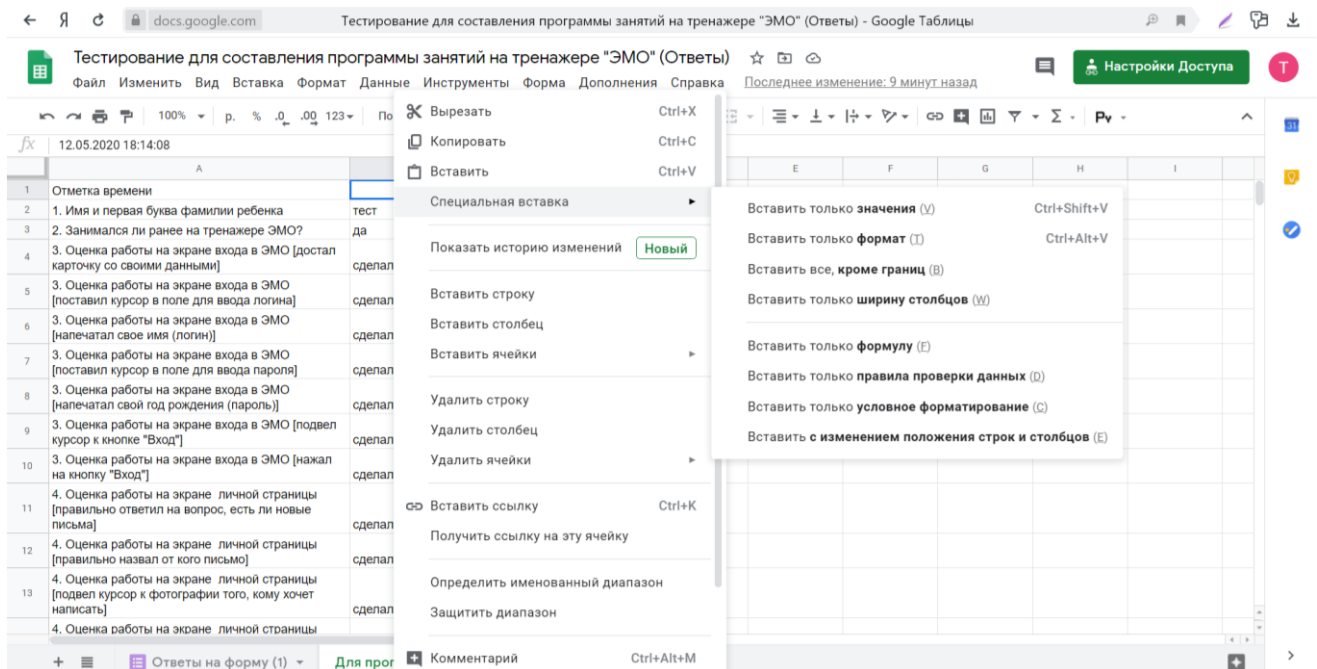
Я docs.google.com Тестирование для составления программы занятий на тренажере "ЭМО" (Ответы) - Google Таблицы

Тестирование для составления программы занятий на тренажере "ЭМО" (Ответы)
Файл Изменить Вид Вставка Формат Данные Инструменты Форма Дополнения Справка Последнее изменение: 9 минут назад
Настройки Доступа
T

100% р. % .0 .00 123 По
Р
fx 12.05.2020 18:14:08

| | A | B |
|---|---|---|
| 1 | Отметка времени | |
| 2 | 1. Имя и первая буква фамилии ребенка | тест |
| 3 | 2. Занимался ли ранее на тренажере ЭМО? | да |
| 4 | 3. Оценка работы на экране входа в ЭМО [достал карточку со своими данными] | сделал |
| 5 | 3. Оценка работы на экране входа в ЭМО [поставил курсор в поле для ввода логина] | сделал |
| 6 | 3. Оценка работы на экране входа в ЭМО [напечатал свое имя (логин)] | сделал |
| 7 | 3. Оценка работы на экране входа в ЭМО [поставил курсор в поле для ввода пароля] | сделал |
| 8 | 3. Оценка работы на экране входа в ЭМО [напечатал свой год рождения (пароль)] | сделал |
| 9 | 3. Оценка работы на экране входа в ЭМО [подвел курсор к кнопке "Вход"] | сделал |
| 10 | 3. Оценка работы на экране входа в ЭМО [нажал на кнопку "Вход"] | сделал |
| 11 | 4. Оценка работы на экране личной страницы [правильно ответил на вопрос, есть ли новые письма] | сделал |
| 12 | 4. Оценка работы на экране личной страницы [правильно назвал от кого письмо] | сделал |
| 13 | 4. Оценка работы на экране личной страницы [подвел курсор к фотографии того, кому хочет написать] | сделал |
| | 4. Оценка работы на экране личной страницы | |

E F G H I

Вырезать Ctrl+X
Копировать Ctrl+C
Вставить Ctrl+V
Специальная вставка
Показать историю изменений Новый
Вставить строку
Вставить столбец
Вставить ячейки
Удалить строку
Удалить столбец
Удалить ячейки
Вставить ссылку Ctrl+K
Получить ссылку на эту ячейку
Определить именованный диапазон
Защитить диапазон
Комментарий Ctrl+Alt+M

Вставить только значения (V) Ctrl+Shift+V
Вставить только формат (T) Ctrl+Alt+V
Вставить все, кроме границ (B)
Вставить только ширину столбцов (W)
Вставить только формулу (F)
Вставить только правила проверки данных (D)
Вставить только условное форматирование (C)
Вставить с изменением положения строк и столбцов (E)

Ответы на форму (1) Для прог